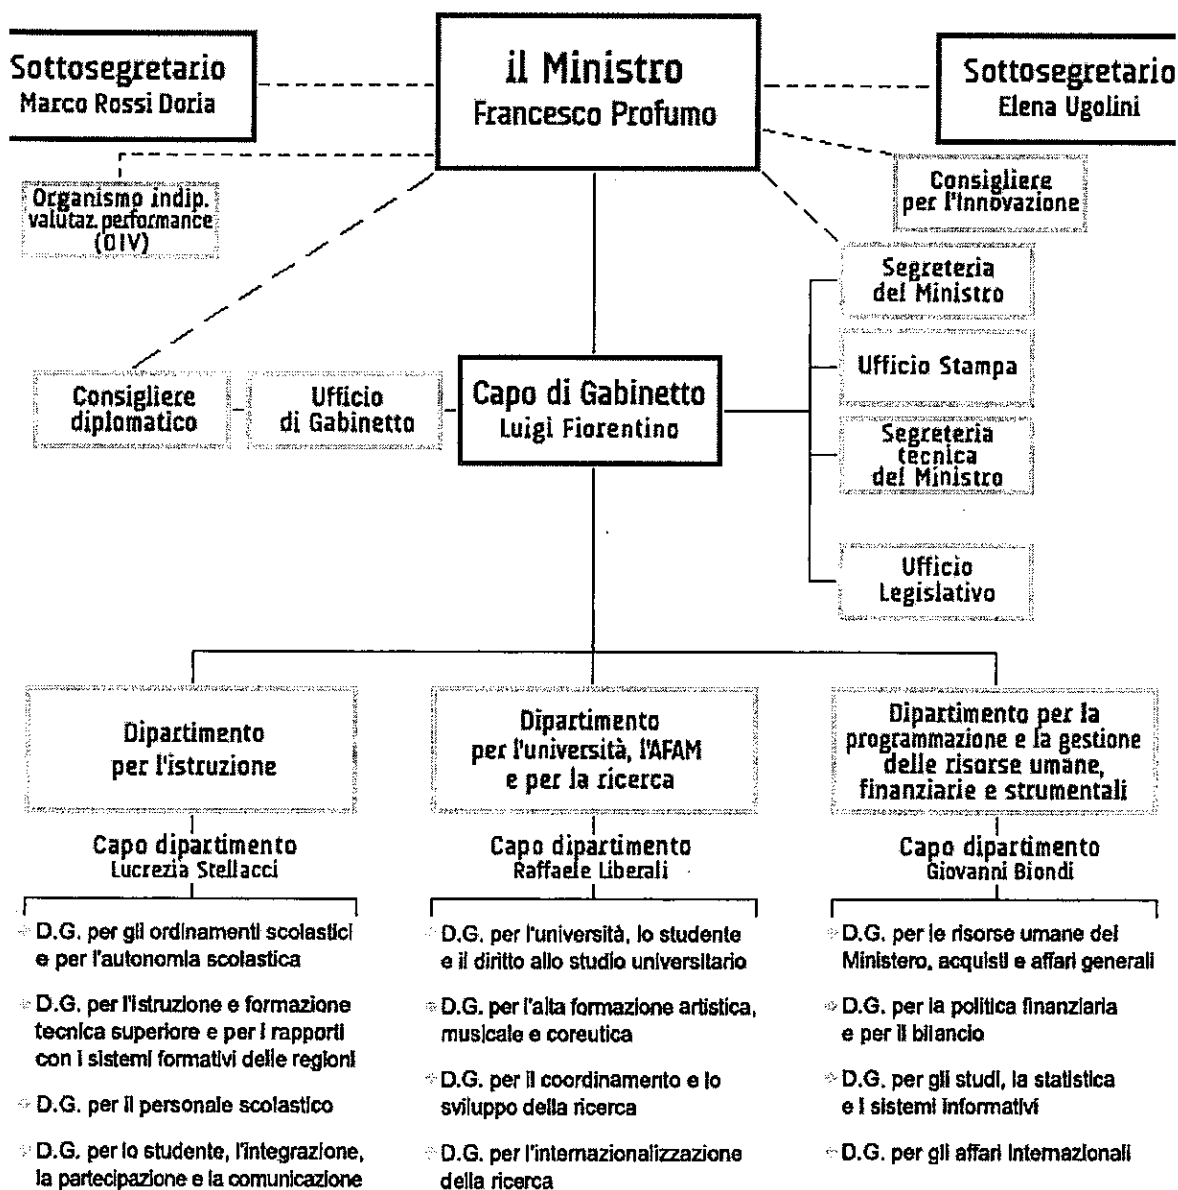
Sottosegretario
Marco Rossi Doria

il Ministro
Francesco Profumo

Sottosegretario
Elena Ugolini

Organismo indip. valutaz. performance (OIV)

Consigliere per l'Innovazione

Segreteria del Ministro

Ufficio Stampa

Consigliere diplomatico

Ufficio di Gabinetto

Capo di Gabinetto
Luigi Fiorentino

Segreteria tecnica del Ministro

Ufficio Legislativo

Dipartimento per l'istruzione

Capo dipartimento
Lucrezia Stellacci

D.G. per gli ordinamenti scolastici e per l'autonomia scolastica

D.G. per l'istruzione e formazione tecnica superiore e per i rapporti con i sistemi formativi delle regioni

D.G. per il personale scolastico

D.G. per lo studente, l'integrazione, la partecipazione e la comunicazione

Dipartimento per l'università, l'AFAM e per la ricerca

Capo dipartimento
Raffaele Liberali

D.G. per l'università, lo studente e il diritto allo studio universitario

D.G. per l'alta formazione artistica, musicale e coreutica

D.G. per il coordinamento e lo sviluppo della ricerca

D.G. per l'internazionalizzazione della ricerca

Dipartimento per la programmazione e la gestione delle risorse umane, finanziarie e strumentali

Capo dipartimento
Giovanni Biondi

D.G. per le risorse umane del Ministero, acquisti e affari generali

D.G. per la politica finanziaria e per il bilancio

D.G. per gli studi, la statistica e i sistemi informativi

D.G. per gli affari internazionali